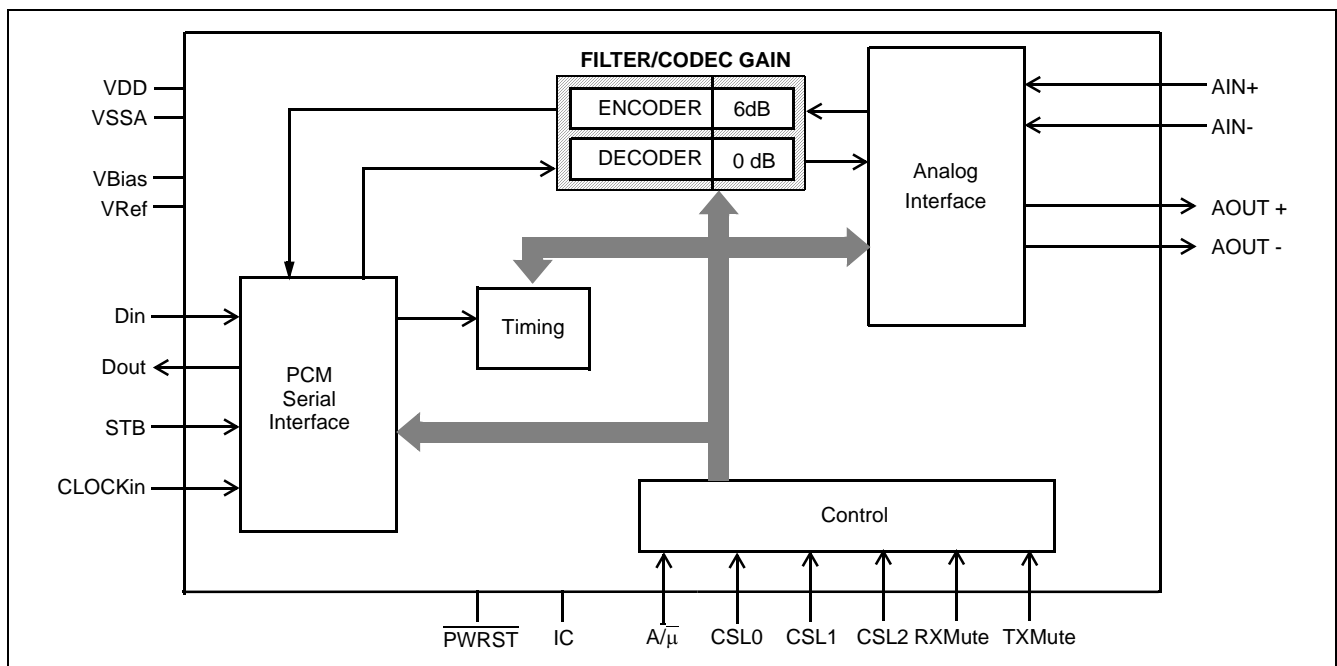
FILTER/CODEC GAIN

ENCODER 6dB

DECODER 0 dB

VDD

VSSA

VBias

VRef

AIN+

AIN-

Analog Interface

AOUT +

AOUT -

Din

Dout

STB

CLOCKin

PCM Serial Interface

Timing

Control

$\overline{PWRST}$ IC $A/\overline{\mu}$ CSL0 CSL1 CSL2 RXMute TXMute